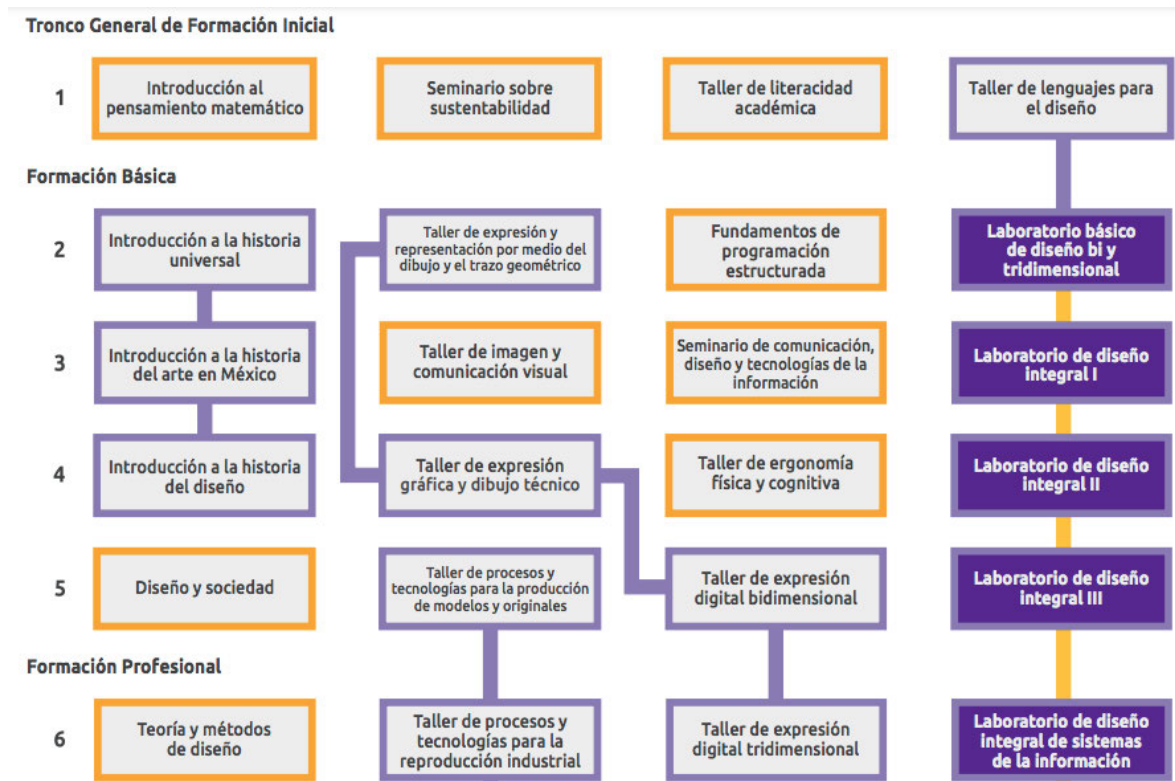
Tronco General de Formación Inicial

1

Introducción al pensamiento matemático

Seminario sobre sustentabilidad

Taller de literacidad académica

Taller de lenguajes para el diseño

Formación Básica

2

Introducción a la historia universal

Taller de expresión y representación por medio del dibujo y el trazo geométrico

Fundamentos de programación estructurada

Laboratorio básico de diseño bi y tridimensional

3

Introducción a la historia del arte en México

Taller de imagen y comunicación visual

Seminario de comunicación, diseño y tecnologías de la información

Laboratorio de diseño integral I

4

Introducción a la historia del diseño

Taller de expresión gráfica y dibujo técnico

Taller de ergonomía física y cognitiva

Laboratorio de diseño integral II

5

Diseño y sociedad

Taller de procesos y tecnologías para la producción de modelos y originales

Taller de expresión digital bidimensional

Laboratorio de diseño integral III

Formación Profesional

6

Teoría y métodos de diseño

Taller de procesos y tecnologías para la reproducción industrial

Taller de expresión digital tridimensional

Laboratorio de diseño integral de sistemas de la información